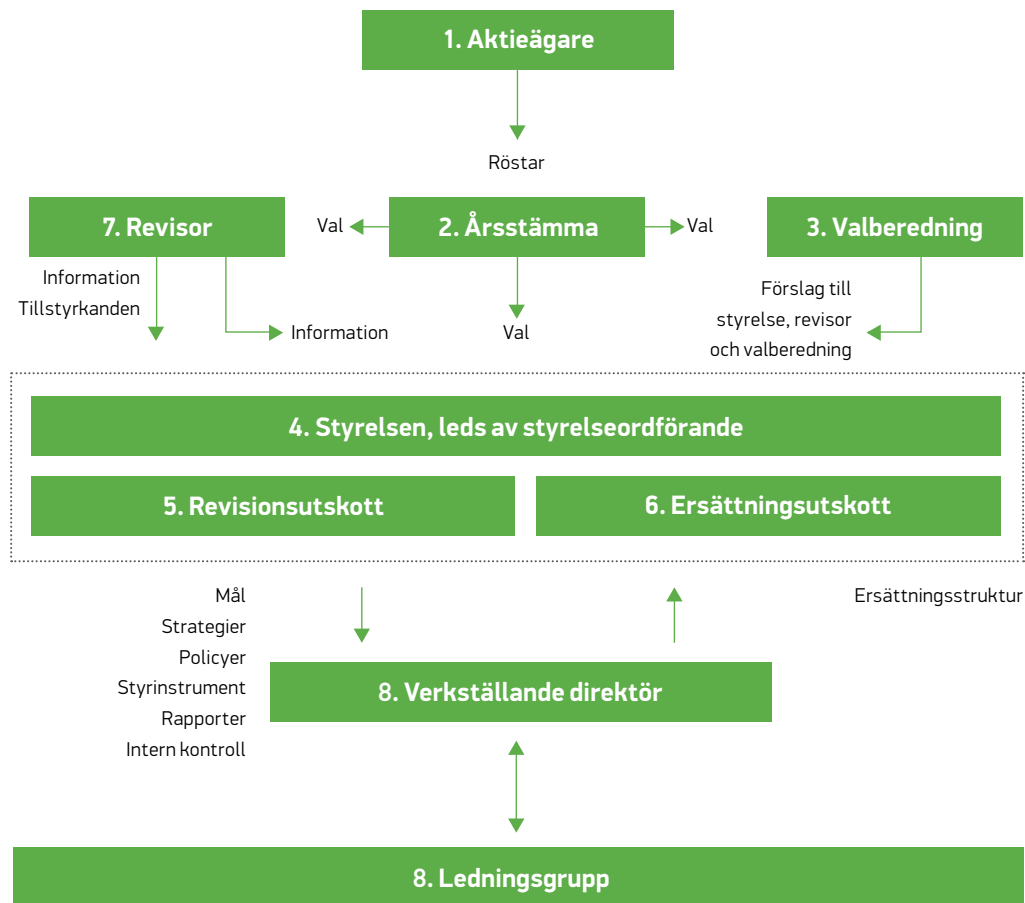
1. Aktieägare

Röstar

7. Revisor

Val

2. Årsstämma

Val

3. Valberedning

Information
Tillstyrkanden

Information

Val

Förslag till styrelse, revisor och valberedning

4. Styrelsen, leds av styrelseordförande

5. Revisionsutskott

6. Ersättningsutskott

Mål
Strategier
Policyer
Styrinstrument
Rapporter
Intern kontroll

Ersättningsstruktur

8. Verkställande direktör

8. Ledningsgrupp